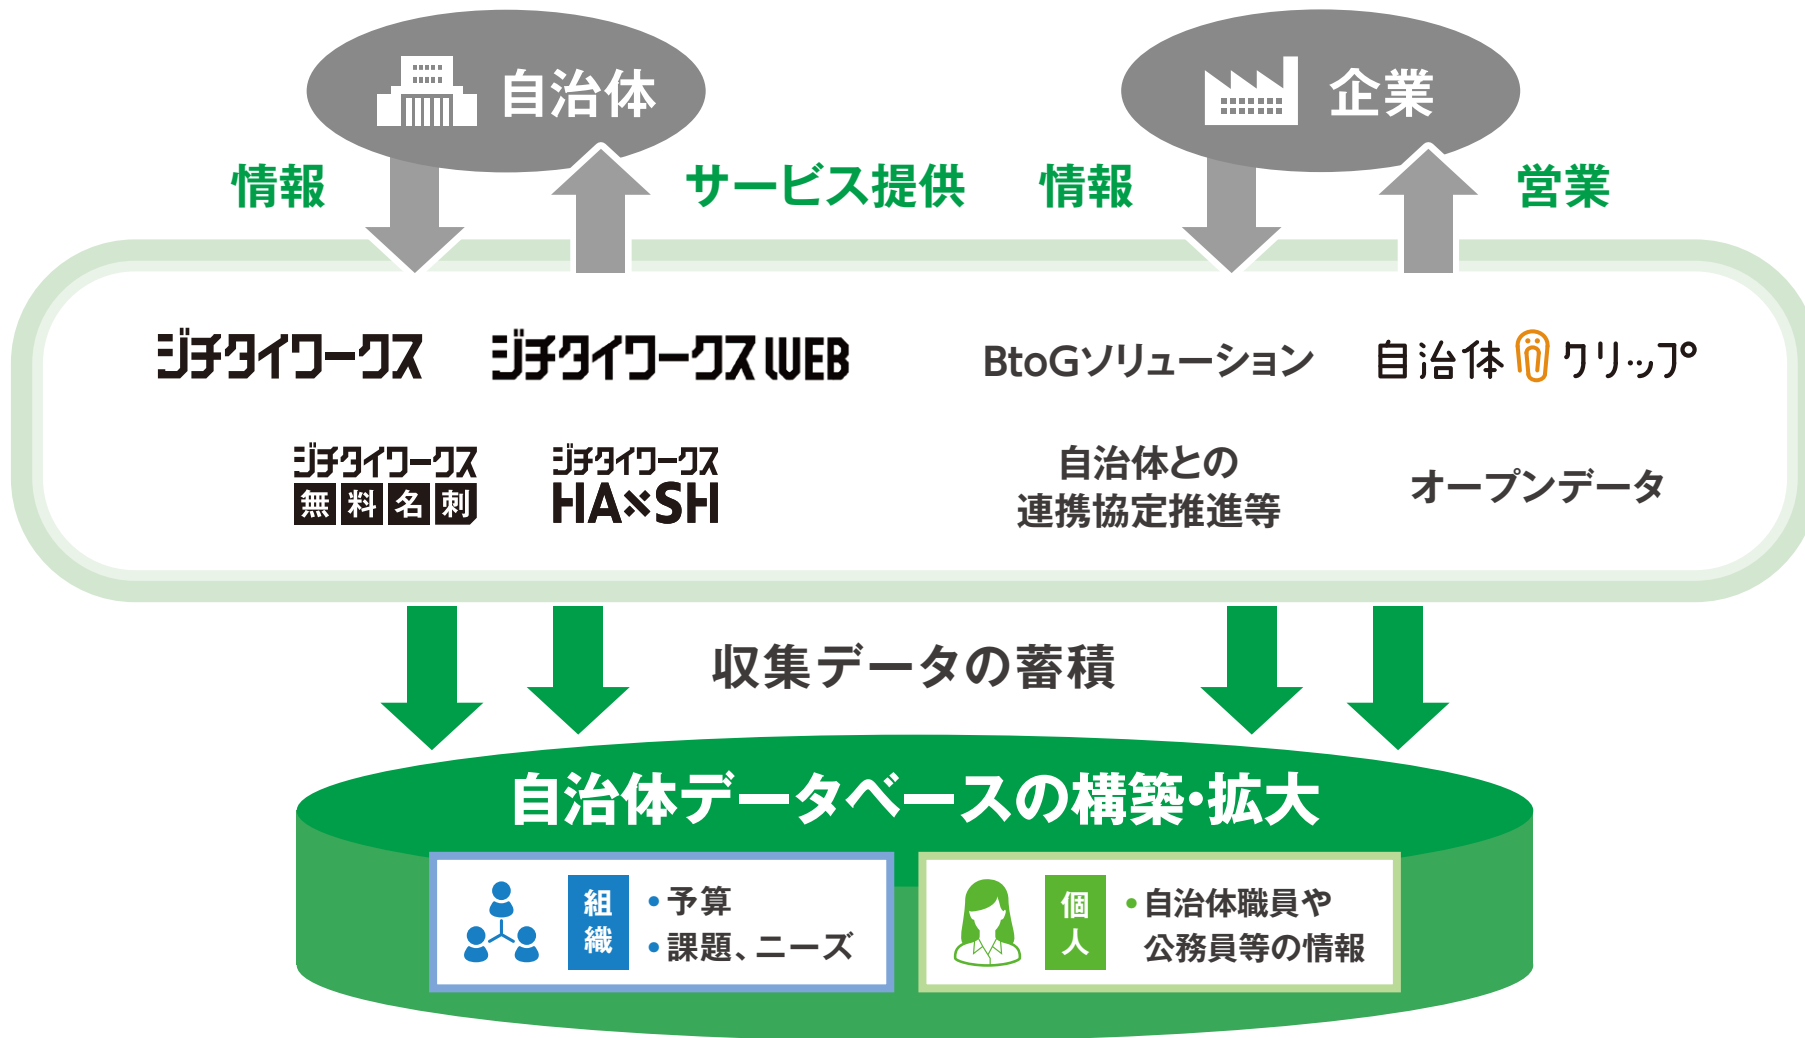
自治体

企業

情報

サービス提供

情報

営業

ジチタイワークス

ジチタイワークスWEB

BtoGソリューション

自治体クリップ

ジチタイワークス 無料名刺

ジチタイワークス HA×SH

自治体との連携協定推進等

オープンデータ

収集データの蓄積

自治体データベースの構築・拡大

組織

• 予算
• 課題、ニーズ

個人

• 自治体職員や公務員等の情報